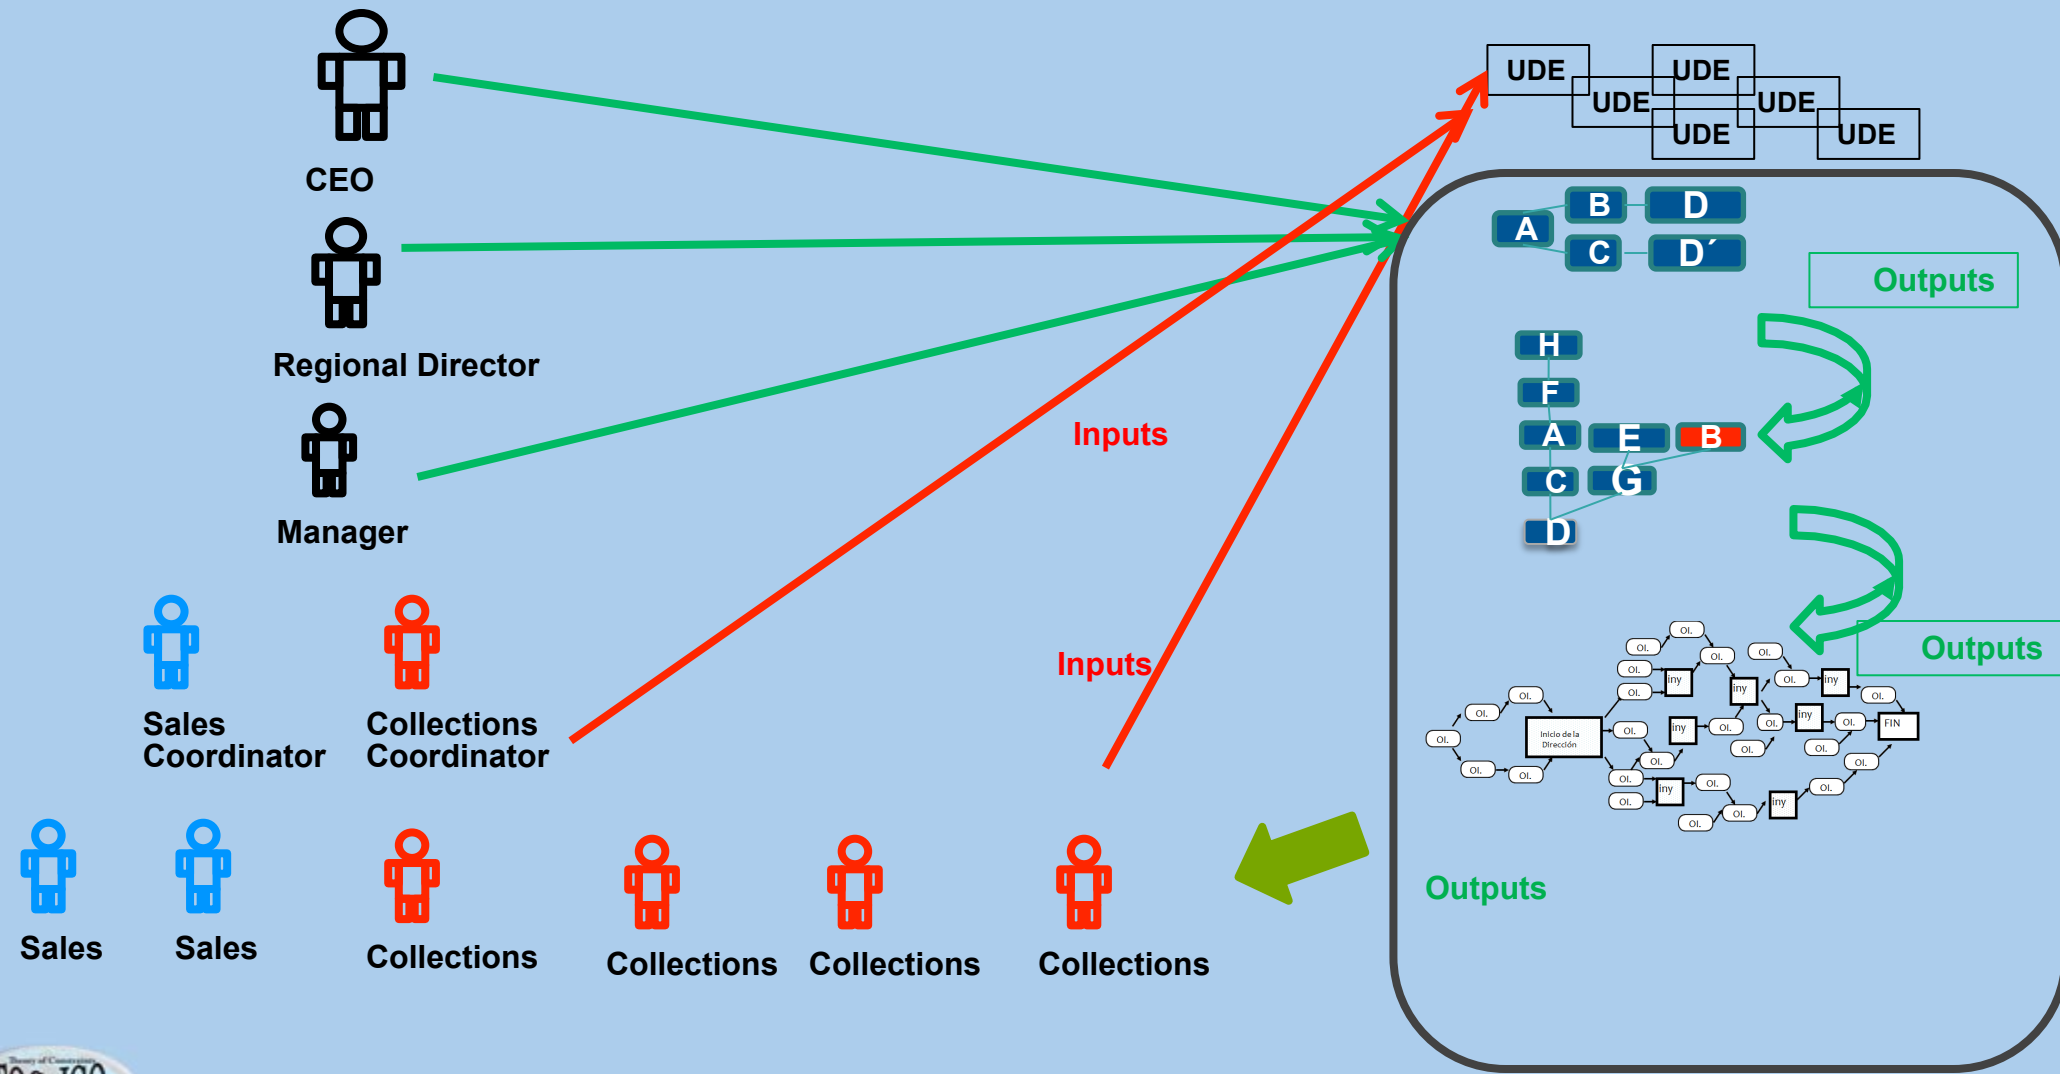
CEO

Regional Director

Manager

Sales Coordinator

Collections Coordinator

Sales

Sales

Collections

Collections

Collections

Collections

Inputs

Inputs

UDE UDE UDE UDE UDE UDE UDE

A B C D D´

Outputs

H F A E B C G D

Outputs

OI. OI. OI. OI. OI. Inicio de la Dirección OI. OI. iny OI. OI. iny iny OI. OI. OI. iny OI. OI. iny OI. OI. FIN OI. OI. OI. iny OI. OI. OI. iny OI. OI. OI.

Outputs

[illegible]